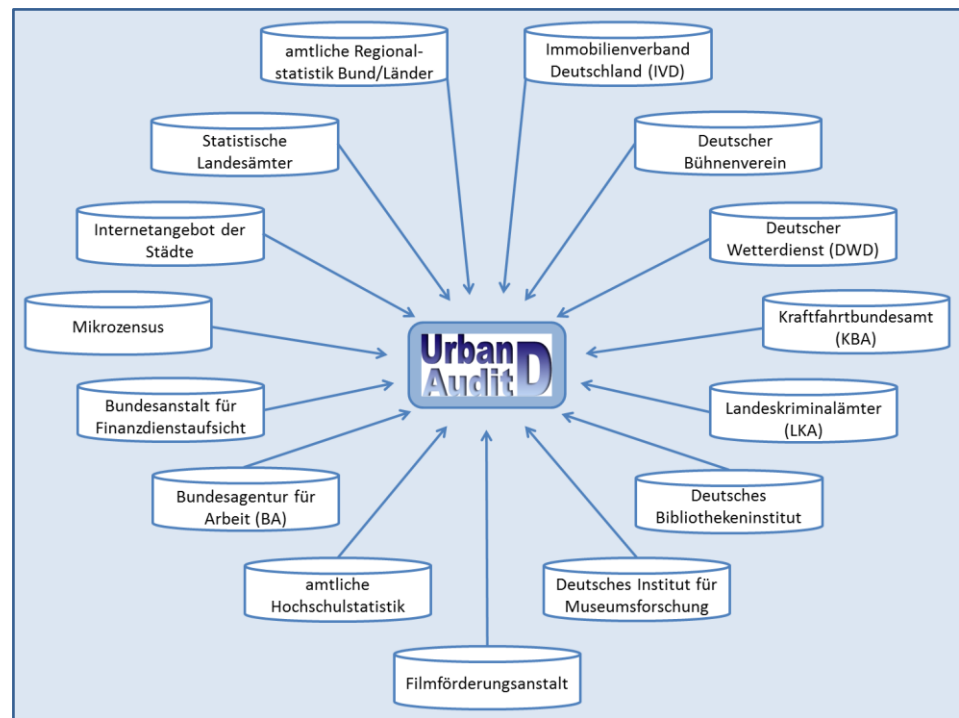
amtliche Regionalstatistik Bund/Länder

Immobilienverband Deutschland (IVD)

Statistische Landesämter

Deutscher Bühnenverein

Internetangebot der Städte

Deutscher Wetterdienst (DWD)

Mikrozensus

Urban Audit D

Kraftfahrtbundesamt (KBA)

Bundesanstalt für Finanzdienstaufsicht

Landeskriminalämter (LKA)

Bundesagentur für Arbeit (BA)

Deutsches Bibliothekeninstitut

amtliche Hochschulstatistik

Deutsches Institut für Museumsforschung

Filmförderungsanstalt